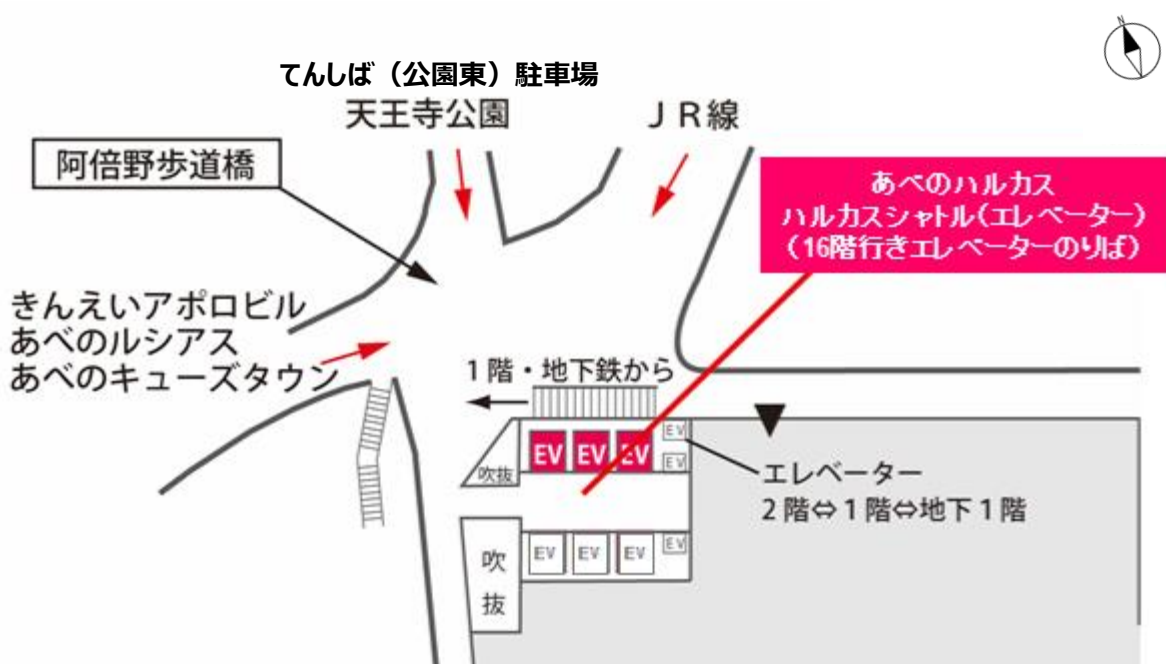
てんしば（公園東）駐車場
天王寺公園

ＪＲ線

阿倍野歩道橋

あべのハルカス
ハルカスシャトル（エレベーター）
（16階行きエレベーターのりば）

きんえいアポロビル
あべのルシアス
あべのキューズタウン

１階・地下鉄から

吹抜

EV EV EV

EV
EV

エレベーター
２階⇔１階⇔地下１階

吹
抜

EV EV EV EV